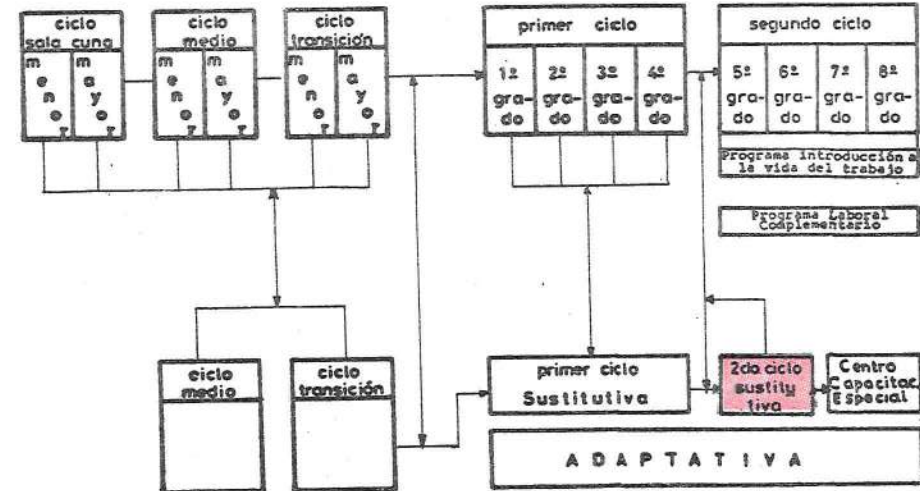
ciclo sala cuna
m e n o r
m a y o r

ciclo medio
m e n o r
m a y o r

ciclo transición
m e n o r
m a y o r

primer ciclo
1º grado
2º grado
3º grado
4º grado

segundo ciclo
5º grado
6º grado
7º grado
8º grado

Programa introducción a la vida del trabajo

Programa Laboral Complementario

ciclo medio

ciclo transición

primer ciclo Sustitutiva

2do ciclo sustitutiva

Centro Capacitac. Especial

A D A P T A T I V A